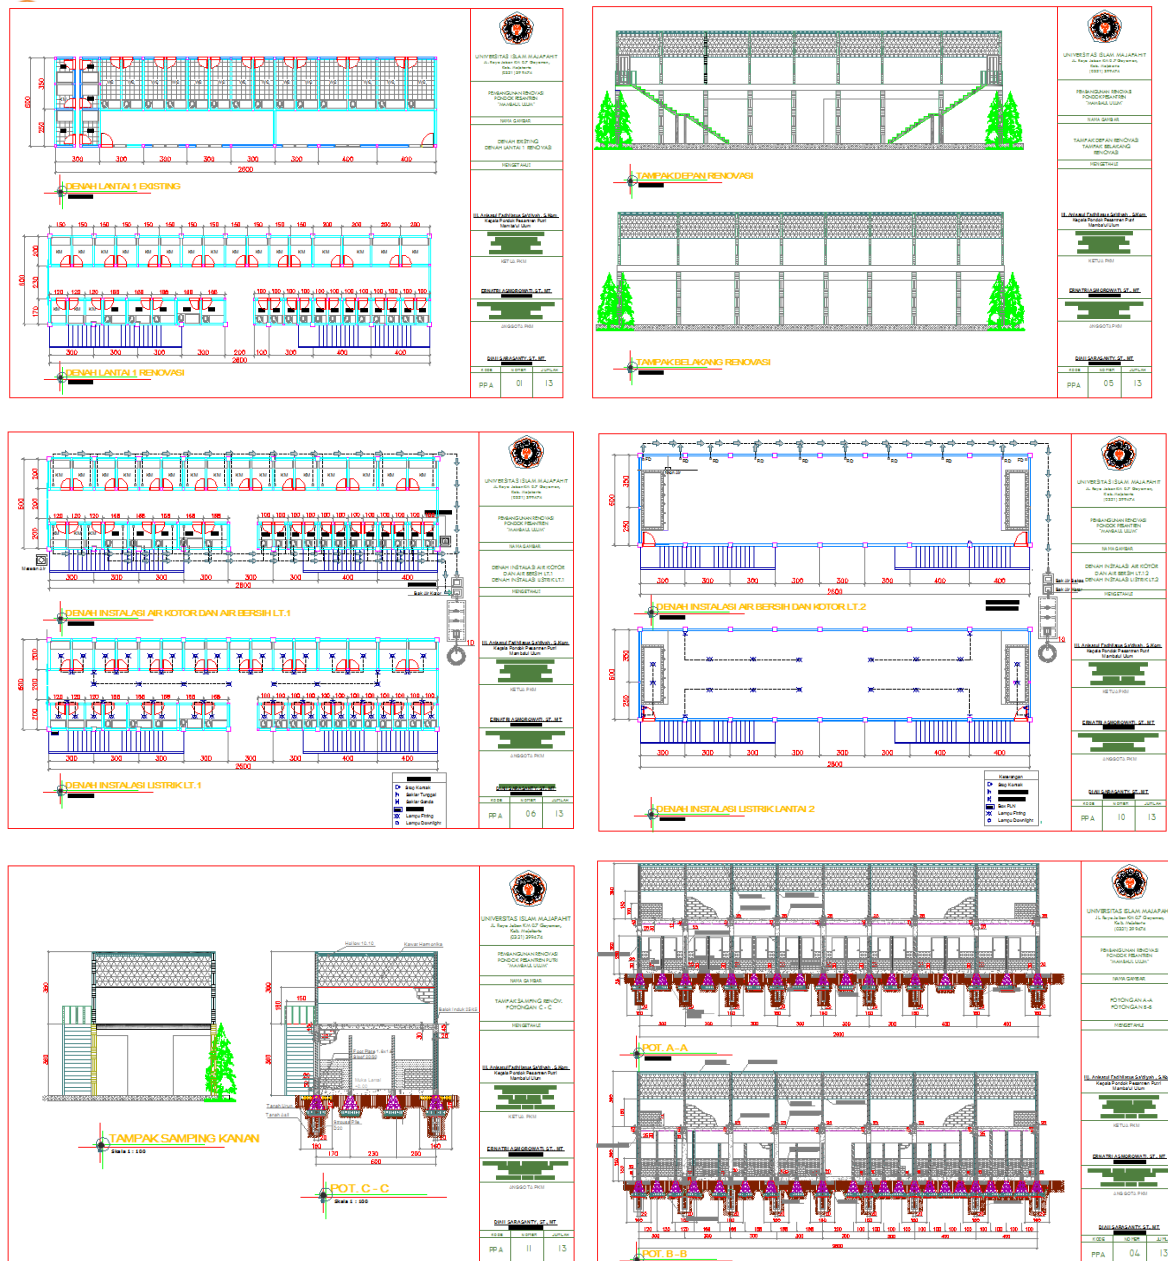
350
250
600
300 300 300 300 300 300 400 400
2600
DENAH LANTAI 1 EXISTING

150 150 150 150 150 150 150 150 150 150 200 200 200 200
KM KM KM KM KM KM KM KM KM KM KM KM KM
300 300 300 300 200 100 300 400 400
2600
DENAH LANTAI 1 RENOVASI

UNIVERSITAS ISLAM MAJAPAHIT
PEMBANGUNAN RENOVASI PONDOK PESANTREN "MAMBAUL ULUM"
NAMA GAMBAR
DENAH EXISTING DENAH LANTAI 1 RENOVASI
MENGETAHUI
KETUA PKM
ERNATI ASMOROWATI, ST., MT
ANGGOTA PKM
DIAN SARASANTY, ST., MT
PPA 01 13

TAMPAK DEPAN RENOVASI
TAMPAK BELAKANG RENOVASI
UNIVERSITAS ISLAM MAJAPAHIT
PEMBANGUNAN RENOVASI PONDOK PESANTREN "MAMBAUL ULUM"
NAMA GAMBAR
TAMPAK DEPAN RENOVASI TAMPAK BELAKANG RENOVASI
MENGETAHUI
KETUA PKM
ERNATI ASMOROWATI, ST., MT
ANGGOTA PKM
DIAN SARASANTY, ST., MT
PPA 05 13

DENAH INSTALASI AIR KOTOR DAN AIR BERSIH LT.1
DENAH INSTALASI LISTRIK LT.1
300 300 300 300 300 300 400 400
2600
UNIVERSITAS ISLAM MAJAPAHIT
PEMBANGUNAN RENOVASI PONDOK PESANTREN "MAMBAUL ULUM"
NAMA GAMBAR
DENAH INSTALASI AIR KOTOR DAN AIR BERSIH LT.1 DENAH INSTALASI LISTRIK LT.1
MENGETAHUI
KETUA PKM
ERNATI ASMOROWATI, ST., MT
ANGGOTA PKM
PPA 06 13

DENAH INSTALASI AIR BERSIH DAN KOTOR LT.2
DENAH INSTALASI LISTRIK LANTAI 2
300 300 300 300 300 300 400 400
2600
UNIVERSITAS ISLAM MAJAPAHIT
PEMBANGUNAN RENOVASI PONDOK PESANTREN "MAMBAUL ULUM"
NAMA GAMBAR
DENAH INSTALASI AIR KOTOR DAN AIR BERSIH LT.2 DENAH INSTALASI LISTRIK LT.2
MENGETAHUI
KETUA PKM
ERNATI ASMOROWATI, ST., MT
ANGGOTA PKM
DIAN SARASANTY, ST., MT
PPA 10 13

TAMPAK SAMPING KANAN
Skala 1 : 100
POT. C - C
Skala 1 : 100
130 230 280
600
UNIVERSITAS ISLAM MAJAPAHIT
PEMBANGUNAN RENOVASI PONDOK PESANTREN "MAMBAUL ULUM"
NAMA GAMBAR
TAMPAK SAMPING RENOV. POTONGAN C - C
MENGETAHUI
KETUA PKM
ERNATI ASMOROWATI, ST., MT
ANGGOTA PKM
DIAN SARASANTY, ST., MT
PPA 11 13

POT. A - A
POT. B - B
2600
UNIVERSITAS ISLAM MAJAPAHIT
PEMBANGUNAN RENOVASI PONDOK PESANTREN "MAMBAUL ULUM"
NAMA GAMBAR
POTONGAN A-A POTONGAN B-B
MENGETAHUI
KETUA PKM
ERNATI ASMOROWATI, ST., MT
ANGGOTA PKM
DIAN SARASANTY, ST., MT
PPA 04 13